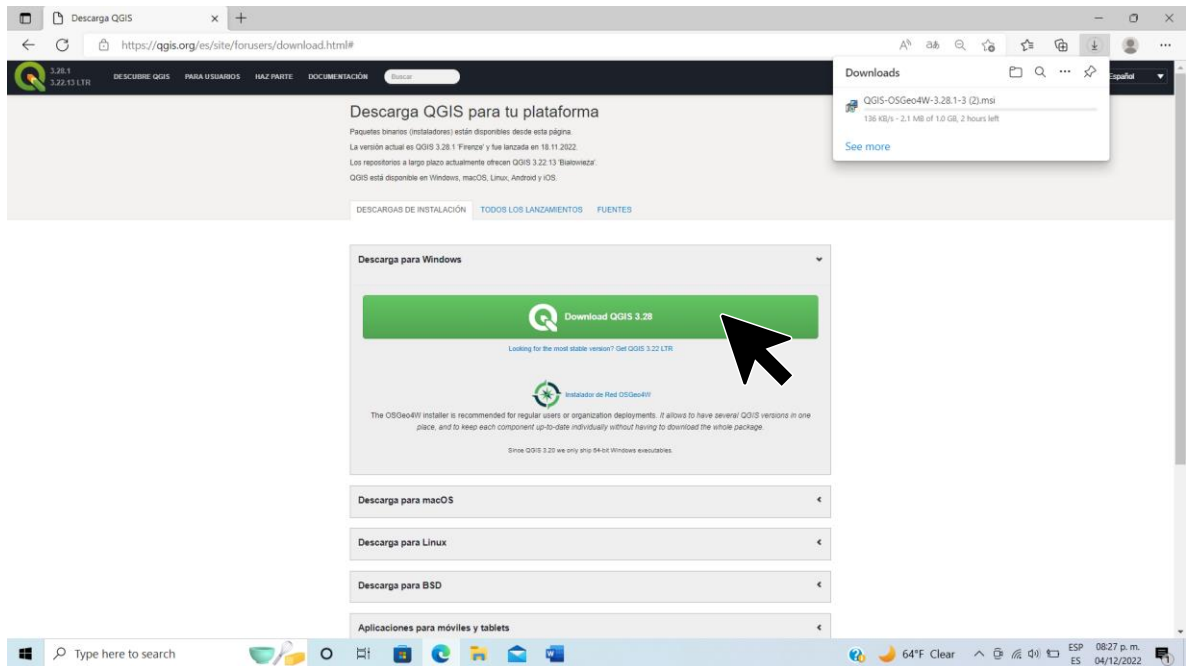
Descarga QGIS
https://qgis.org/es/site/forusers/download.html#

3.28.1
3.22.13 LTR
DESCUBRE QGIS PARA USUARIOS HAZ PARTE DOCUMENTACIÓN Buscar Español

Downloads
QGIS-OSGeo4W-3.28.1-3 (2).msi
136 KB/s - 2.1 MB of 1.0 GB, 2 hours left
See more

Descarga QGIS para tu plataforma
Paquetes binarios (instaladores) están disponibles desde esta página.
La versión actual es QGIS 3.28.1 'Firenze' y fue lanzada en 18.11.2022.
Los repositorios a largo plazo actualmente ofrecen QGIS 3.22.13 'Białowieża'.
QGIS está disponible en Windows, macOS, Linux, Android y iOS.

DESCARGAS DE INSTALACIÓN TODOS LOS LANZAMIENTOS FUENTES

Descarga para Windows

Download QGIS 3.28

Looking for the most stable version? Get QGIS 3.22 LTR

Instalador de Red OSGeo4W

The OSGeo4W installer is recommended for regular users or organization deployments. It allows to have several QGIS versions in one place, and to keep each component up-to-date individually without having to download the whole package.

Since QGIS 3.20 we only ship 64-bit Windows executables.

Descarga para macOS

Descarga para Linux

Descarga para BSD

Aplicaciones para móviles y tablets

Type here to search
64°F Clear ESP ES 08:27 p. m. 04/12/2022